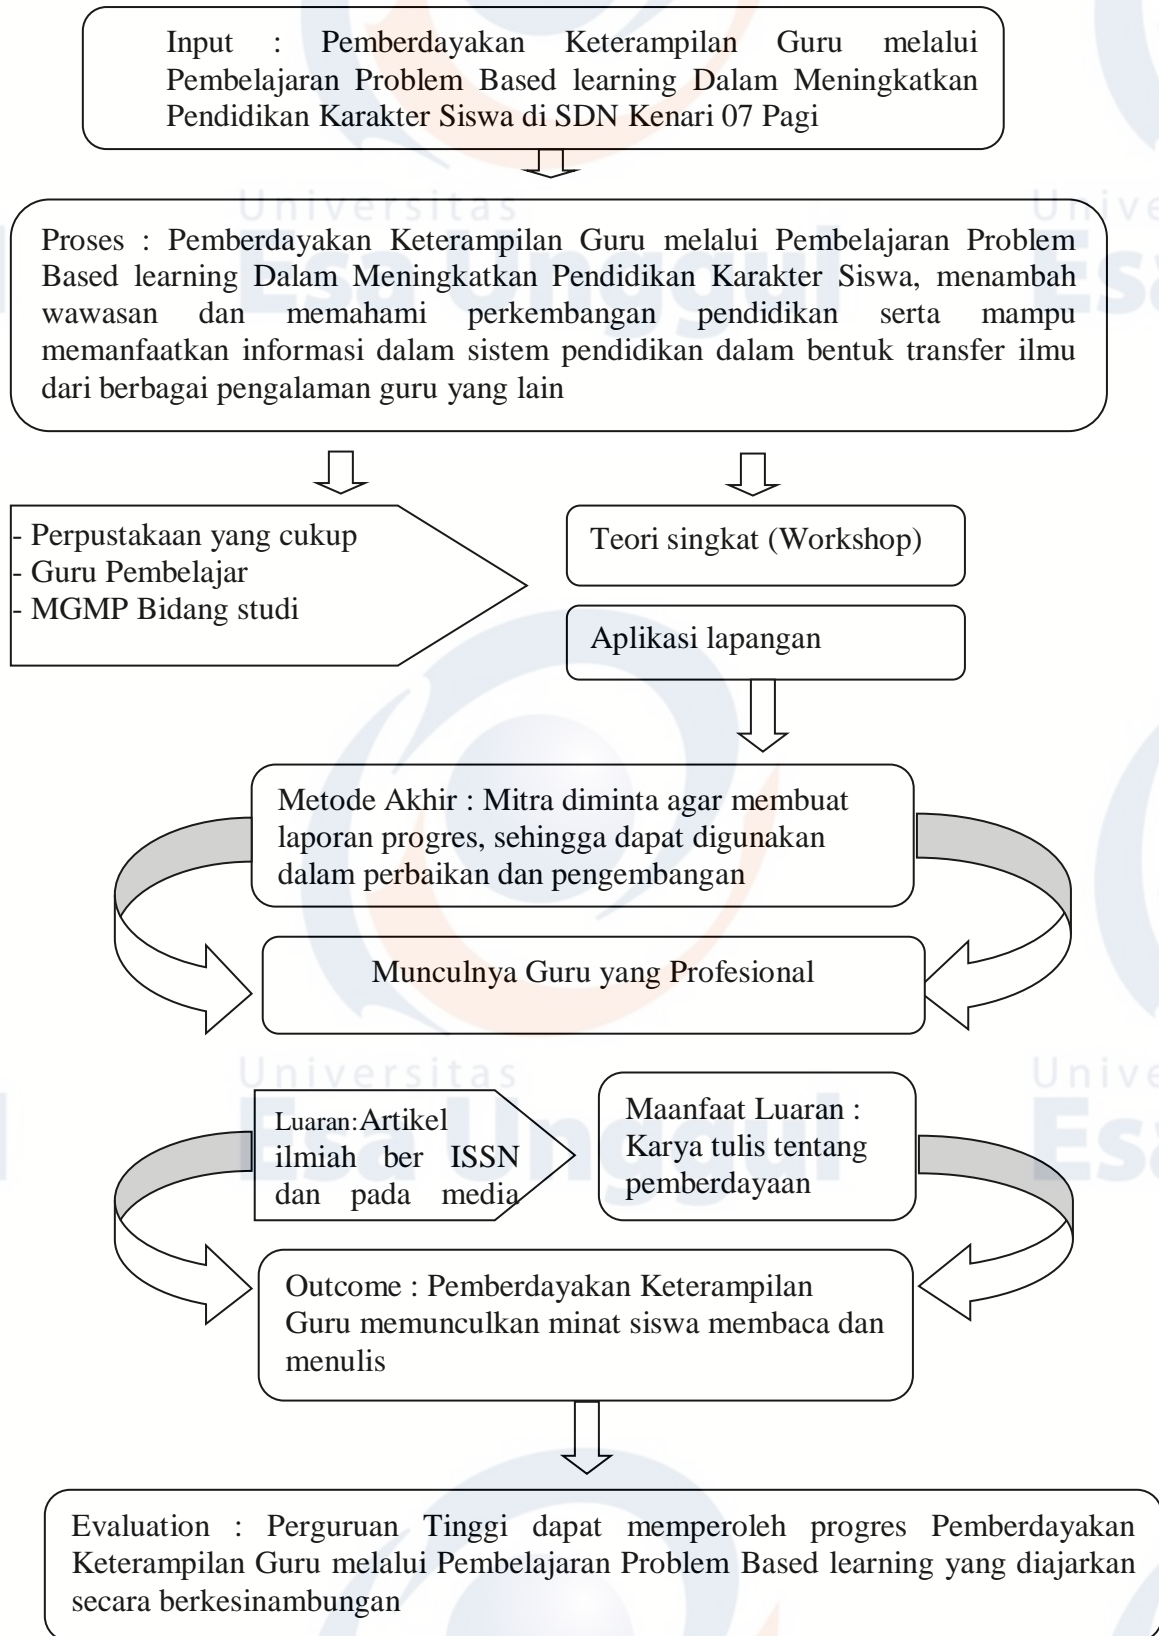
Input : Pemberdayakan Keterampilan Guru melalui Pembelajaran Problem Based learning Dalam Meningkatkan Pendidikan Karakter Siswa di SDN Kenari 07 Pagi

Universitas

Proses : Pemberdayakan Keterampilan Guru melalui Pembelajaran Problem Based learning Dalam Meningkatkan Pendidikan Karakter Siswa, menambah wawasan dan memahami perkembangan pendidikan serta mampu memanfaatkan informasi dalam sistem pendidikan dalam bentuk transfer ilmu dari berbagai pengalaman guru yang lain

- Perpustakaan yang cukup
- Guru Pembelajar
- MGMP Bidang studi

Teori singkat (Workshop)

Aplikasi lapangan

Metode Akhir : Mitra diminta agar membuat laporan progres, sehingga dapat digunakan dalam perbaikan dan pengembangan

Munculnya Guru yang Profesional

Universitas

Luaran:Artikel ilmiah ber ISSN dan pada media

Maanfaat Luaran : Karya tulis tentang pemberdayaan

Outcome : Pemberdayakan Keterampilan Guru memunculkan minat siswa membaca dan menulis

Evaluation : Perguruan Tinggi dapat memperoleh progres Pemberdayakan Keterampilan Guru melalui Pembelajaran Problem Based learning yang diajarkan secara berkesinambungan